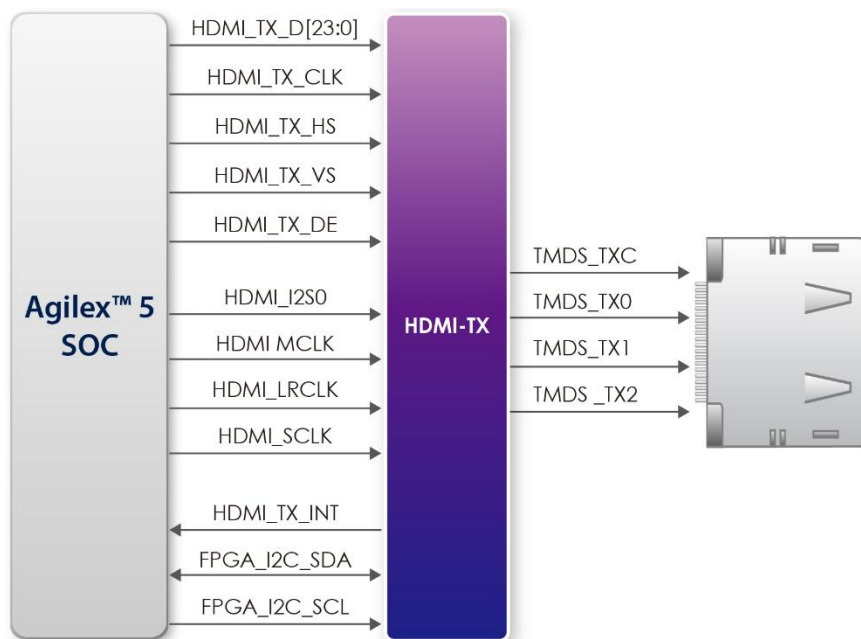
Agilex™ 5
SOC

HDMI_TX_D[23:0]
HDMI_TX_CLK
HDMI_TX_HS
HDMI_TX_VS
HDMI_TX_DE
HDMI_I2S0
HDMI MCLK
HDMI_LRCLK
HDMI_SCLK
HDMI_TX_INT
FPGA_I2C_SDA
FPGA_I2C_SCL

HDMI-TX

TMDS_TXC
TMDS_TX0
TMDS_TX1
TMDS _TX2